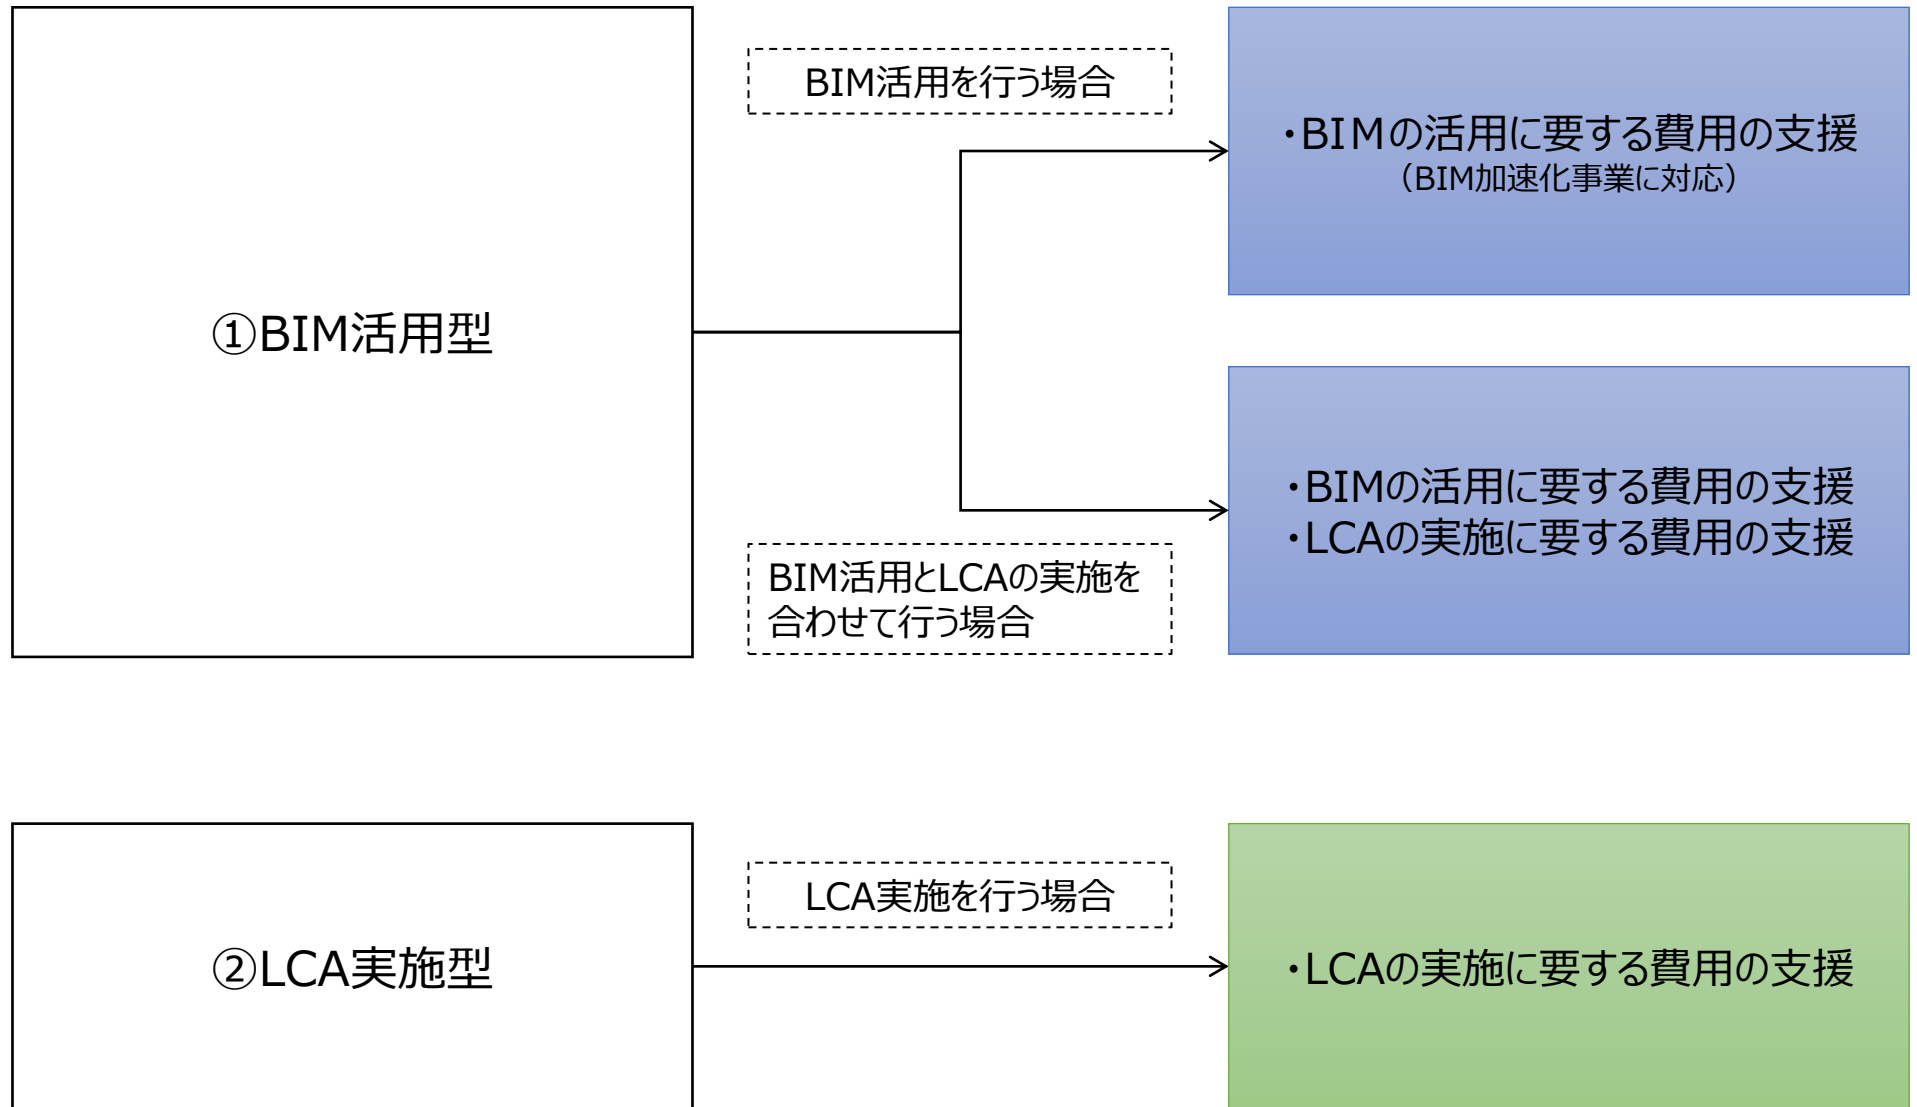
①BIM活用型

BIM活用を行う場合

・BIMの活用に要する費用の支援
（BIM加速化事業に対応）

・BIMの活用に要する費用の支援
・LCAの実施に要する費用の支援

BIM活用とLCAの実施を合わせて行う場合

②LCA実施型

LCA実施を行う場合

・LCAの実施に要する費用の支援